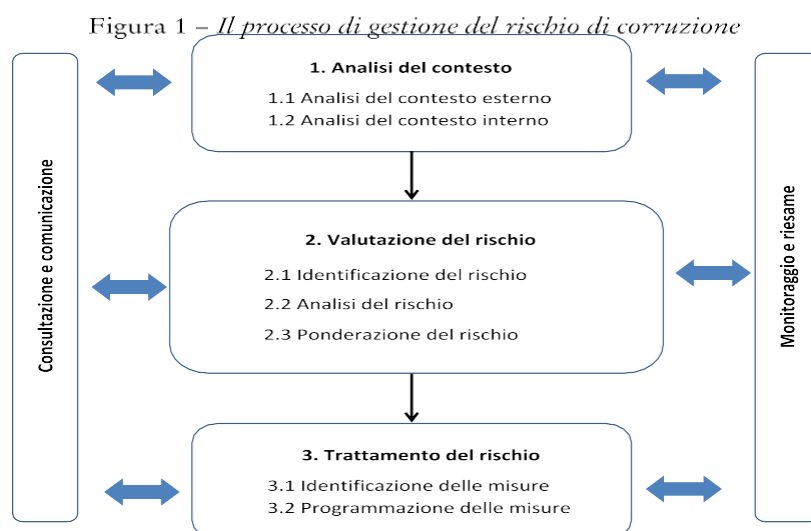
Figura 1 – *Il processo di gestione del rischio di corruzione*

Consultazione e comunicazione

1. Analisi del contesto
1.1 Analisi del contesto esterno
1.2 Analisi del contesto interno

2. Valutazione del rischio
2.1 Identificazione del rischio
2.2 Analisi del rischio
2.3 Ponderazione del rischio

3. Trattamento del rischio
3.1 Identificazione delle misure
3.2 Programmazione delle misure

Monitoraggio e riesame